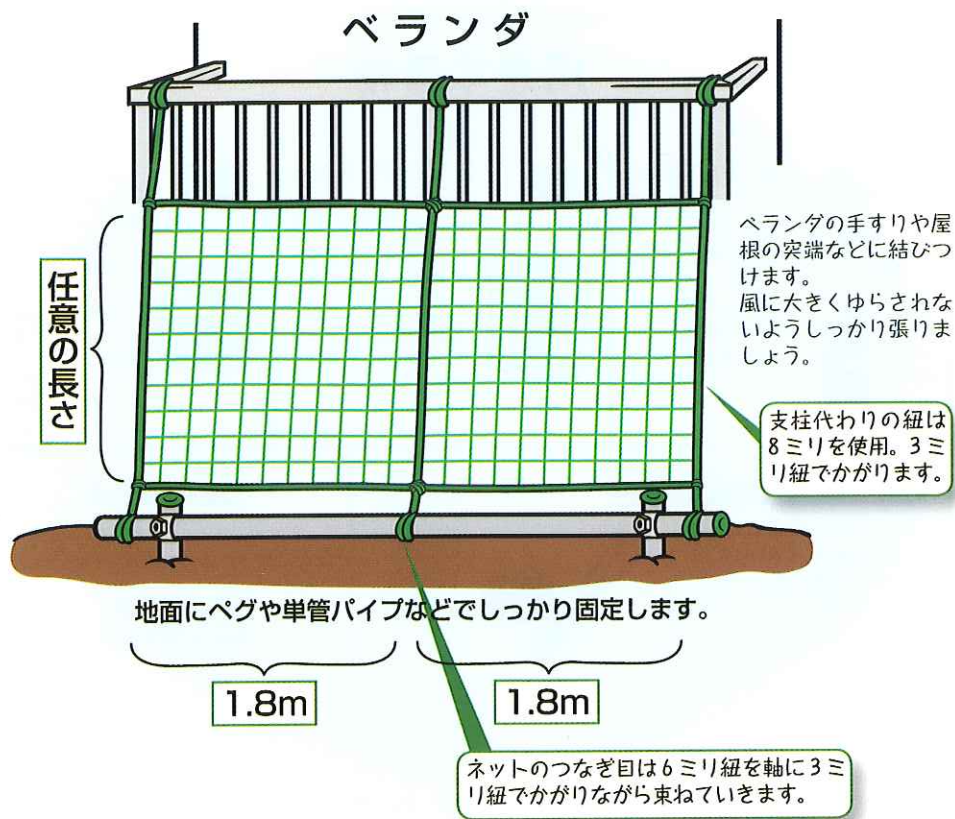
ベランダ

任意の長さ

ベランダの手すりや屋根の突端などに結びつけます。
風に大きくゆらされないようしっかり張りましょう。

支柱代わりの紐は8ミリを使用。3ミリ紐でかがります。

地面にペグや単管パイプなどでしっかり固定します。

1.8m

1.8m

ネットのつなぎ目は6ミリ紐を軸に3ミリ紐でかがりながら束ねていきます。